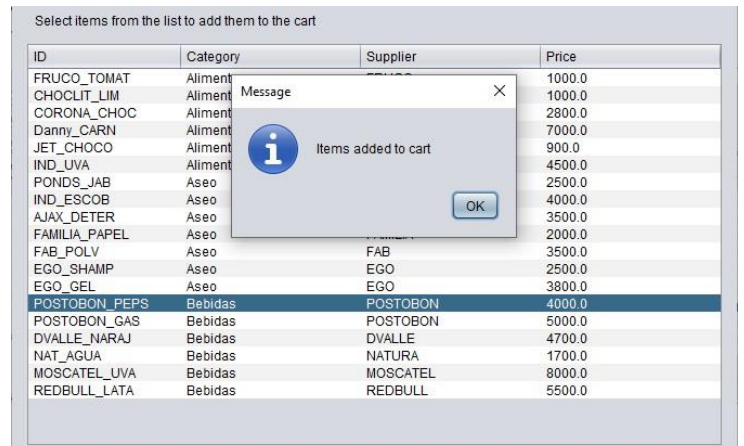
Select items from the list to add them to the cart

| ID | Category | Supplier | Price |
|---|---|---|---|
| FRUCO_TOMAT | Aliment | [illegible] | 1000.0 |
| CHOCLIT_LIM | Aliment | | 1000.0 |
| CORONA_CHOC | Aliment | | 2800.0 |
| Danny_CARN | Aliment | | 7000.0 |
| JET_CHOCO | Aliment | | 900.0 |
| IND_UVA | Aliment | | 4500.0 |
| PONDS_JAB | Aseo | | 2500.0 |
| IND_ESCOB | Aseo | | 4000.0 |
| AJAX_DETER | Aseo | | 3500.0 |
| FAMILIA_PAPEL | Aseo | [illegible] | 2000.0 |
| FAB_POLV | Aseo | FAB | 3500.0 |
| EGO_SHAMP | Aseo | EGO | 2500.0 |
| EGO_GEL | Aseo | EGO | 3800.0 |
| POSTOBON_PEPS | Bebidas | POSTOBON | 4000.0 |
| POSTOBON_GAS | Bebidas | POSTOBON | 5000.0 |
| DVALLE_NARAJ | Bebidas | DVALLE | 4700.0 |
| NAT_AGUA | Bebidas | NATURA | 1700.0 |
| MOSCATEL_UVA | Bebidas | MOSCATEL | 8000.0 |
| REDBULL_LATA | Bebidas | REDBULL | 5500.0 |

Message ×

Items added to cart

OK